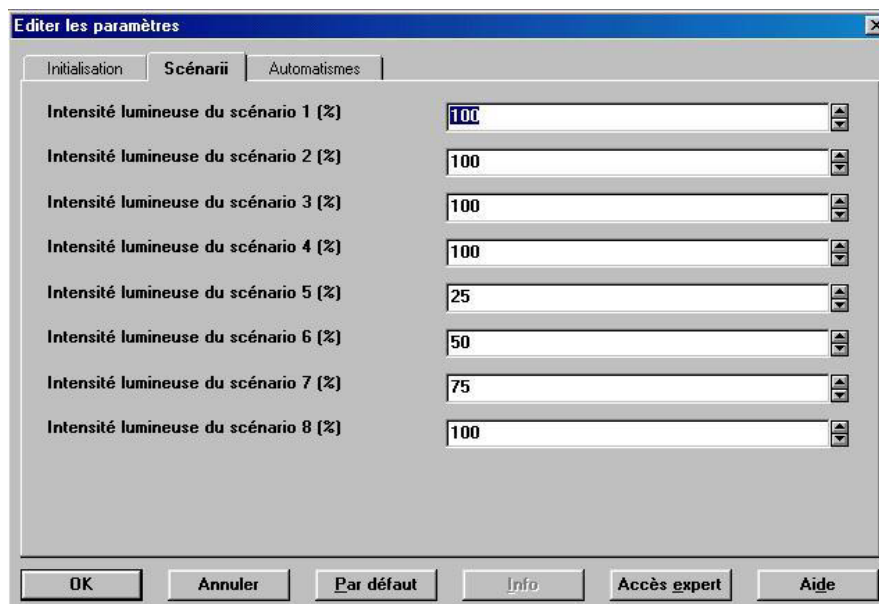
Editer les paramètres

Initialisation | Scénarii | Automatismes

Intensité lumineuse du scénario 1 (%) 100

Intensité lumineuse du scénario 2 (%) 100

Intensité lumineuse du scénario 3 (%) 100

Intensité lumineuse du scénario 4 (%) 100

Intensité lumineuse du scénario 5 (%) 25

Intensité lumineuse du scénario 6 (%) 50

Intensité lumineuse du scénario 7 (%) 75

Intensité lumineuse du scénario 8 (%) 100

OK | Annuler | Par défaut | Info | Accès expert | Aide